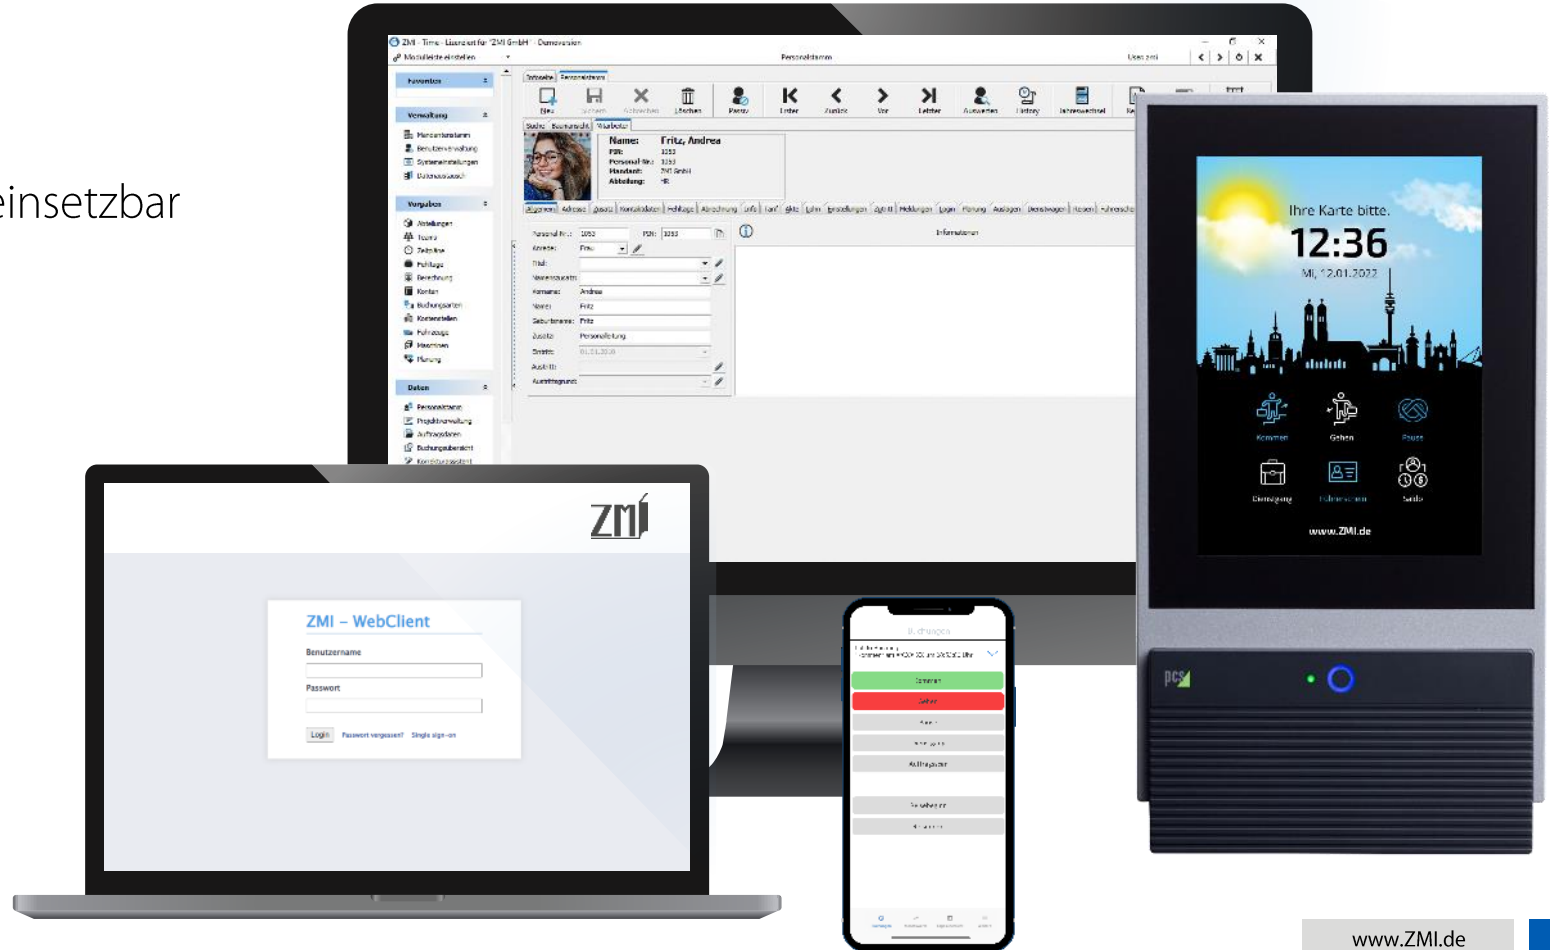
einsetzbar

ZMI - Time - Lizenziert für "ZMI GmbH" - Demoversion

Personalstamm

Favoriten

Verwaltung

Mandantenstamm

Benutzerverwaltung

Systemeinstellungen

Datenaustausch

Vorgaben

Daten

Personalstamm

Neu

Löschen

Erster

Zurück

Vor

Letzter

Auswerten

Name: Fritz, Andrea

Informationen

ZMI

ZMI – WebClient

Benutzername

Passwort

Login

Passwort vergessen?

Single sign-on

Ihre Karte bitte.

12:36

Mi, 12.01.2022

Kommen

Gehen

Pause

Dienstgang

www.ZMI.de

pcs

Buchungen

www.ZMI.de